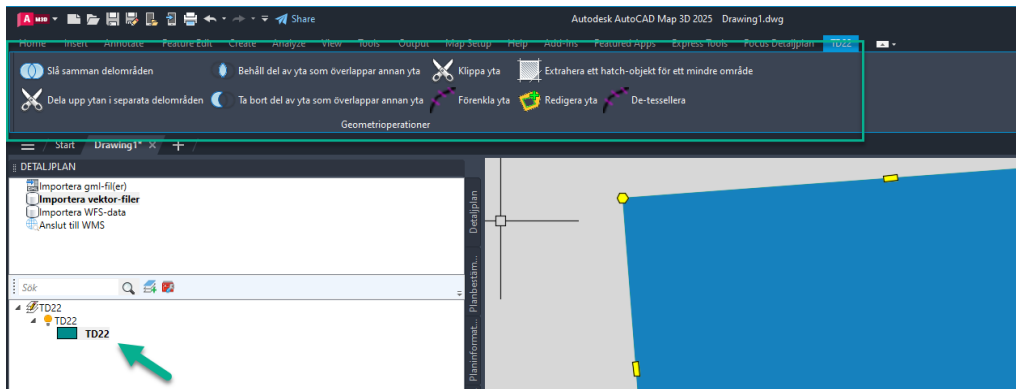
A MAP Share

Autodesk AutoCAD Map 3D 2025 Drawing1.dwg

Home Insert Annotate Feature Edit Create Analyze View Tools Output Map Setup Help Add-ins Featured Apps Express Tools Focus Detaljplan TD22

Slå samman delområden
Dela upp ytan i separata delområden
Behåll del av yta som överlappar annan yta
Ta bort del av yta som överlappar annan yta
Klippa yta
Förenkla yta
Extrahera ett hatch-objekt för ett mindre område
Redigera yta
De-tessellera

Geometrioperationer

Start Drawing1* × +

DETALJPLAN

Importera gml-fil(er)
Importera vektor-filer
Importera WFS-data
Anslut till WMS

Detaljplan
Planbestäm...
Planinformat...

Sök

TD22
TD22
TD22